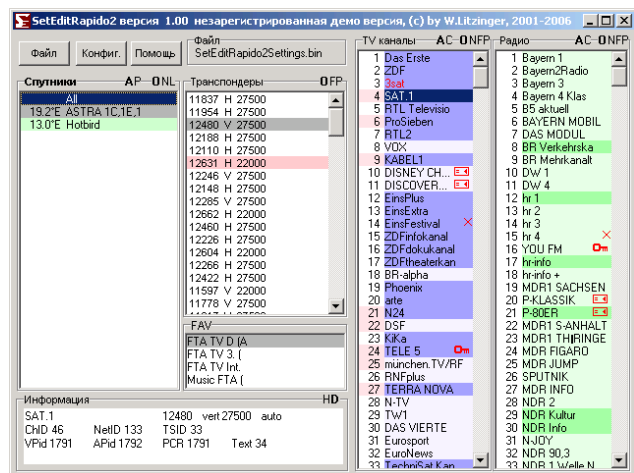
SetEditRapido2 версия 1.00 незарегистрированная демо версия, (c) by W.Litzinger, 2001-2006

Файл | Конфиг. | Помощь

Файл
SetEditRapido2Settings.bin

Спутники AP ONL
All
19.2°E ASTRA 1C,1E,1
13.0°E Hotbird

Транспондеры OFP
11837 H 27500
11954 H 27500
12480 V 27500
12188 H 27500
12110 H 27500
12631 H 22000
12246 V 27500
12148 H 27500
12285 V 27500
12662 H 22000
12460 H 27500
12226 H 27500
12604 H 22000
12266 H 27500
12422 H 27500
11597 V 22000
11778 V 27500

FAV
FTA TV D (A
FTA TV 3. (
FTA TV Int.
Music FTA (

TV каналы AC ONFP
1 Das Erste
2 ZDF
3 3sat
4 SAT.1
5 RTL Televisio
6 ProSieben
7 RTL2
8 VOX
9 KABEL1
10 DISNEY CH...
11 DISCOVER...
12 EinsPlus
13 EinsExtra
14 EinsFestival
15 ZDFinfokanal
16 ZDFdokukanal
17 ZDFtheaterkan
18 BR-alpha
19 Phoenix
20 arte
21 N24
22 DSF
23 KiKa
24 TELE 5
25 münchen.TV/RF
26 RNFplus
27 TERRA NOVA
28 N-TV
29 TW1
30 DAS VIERTE
31 Eurosport
32 EuroNews
33 TechniSat Kan

Радио AC ONFP
1 Bayern 1
2 Bayern2Radio
3 Bayern 3
4 Bayern 4 Klas
5 B5 aktuell
6 BAYERN MOBIL
7 DAS MODUL
8 BR Verkehrska
9 BR Mehrkanalt
10 DW 1
11 DW 4
12 hr 1
13 hr 2
14 hr 3
15 hr 4
16 YOU FM
17 hr-info
18 hr-info +
19 MDR1 SACHSEN
20 P-KLASSIK
21 P-80ER
22 MDR1 S-ANHALT
23 MDR1 THÜRINGE
24 MDR FIGARO
25 MDR JUMP
26 SPUTNIK
27 MDR INFO
28 NDR 2
29 NDR Kultur
30 NDR Info
31 N-JOY
32 NDR 90,3
33 NDR 1 Welle N

Информация HD
SAT.1 12480 vert 27500 auto
ChID 46 NetID 133 TSID 33
VPid 1791 APid 1792 PCR 1791 Text 34